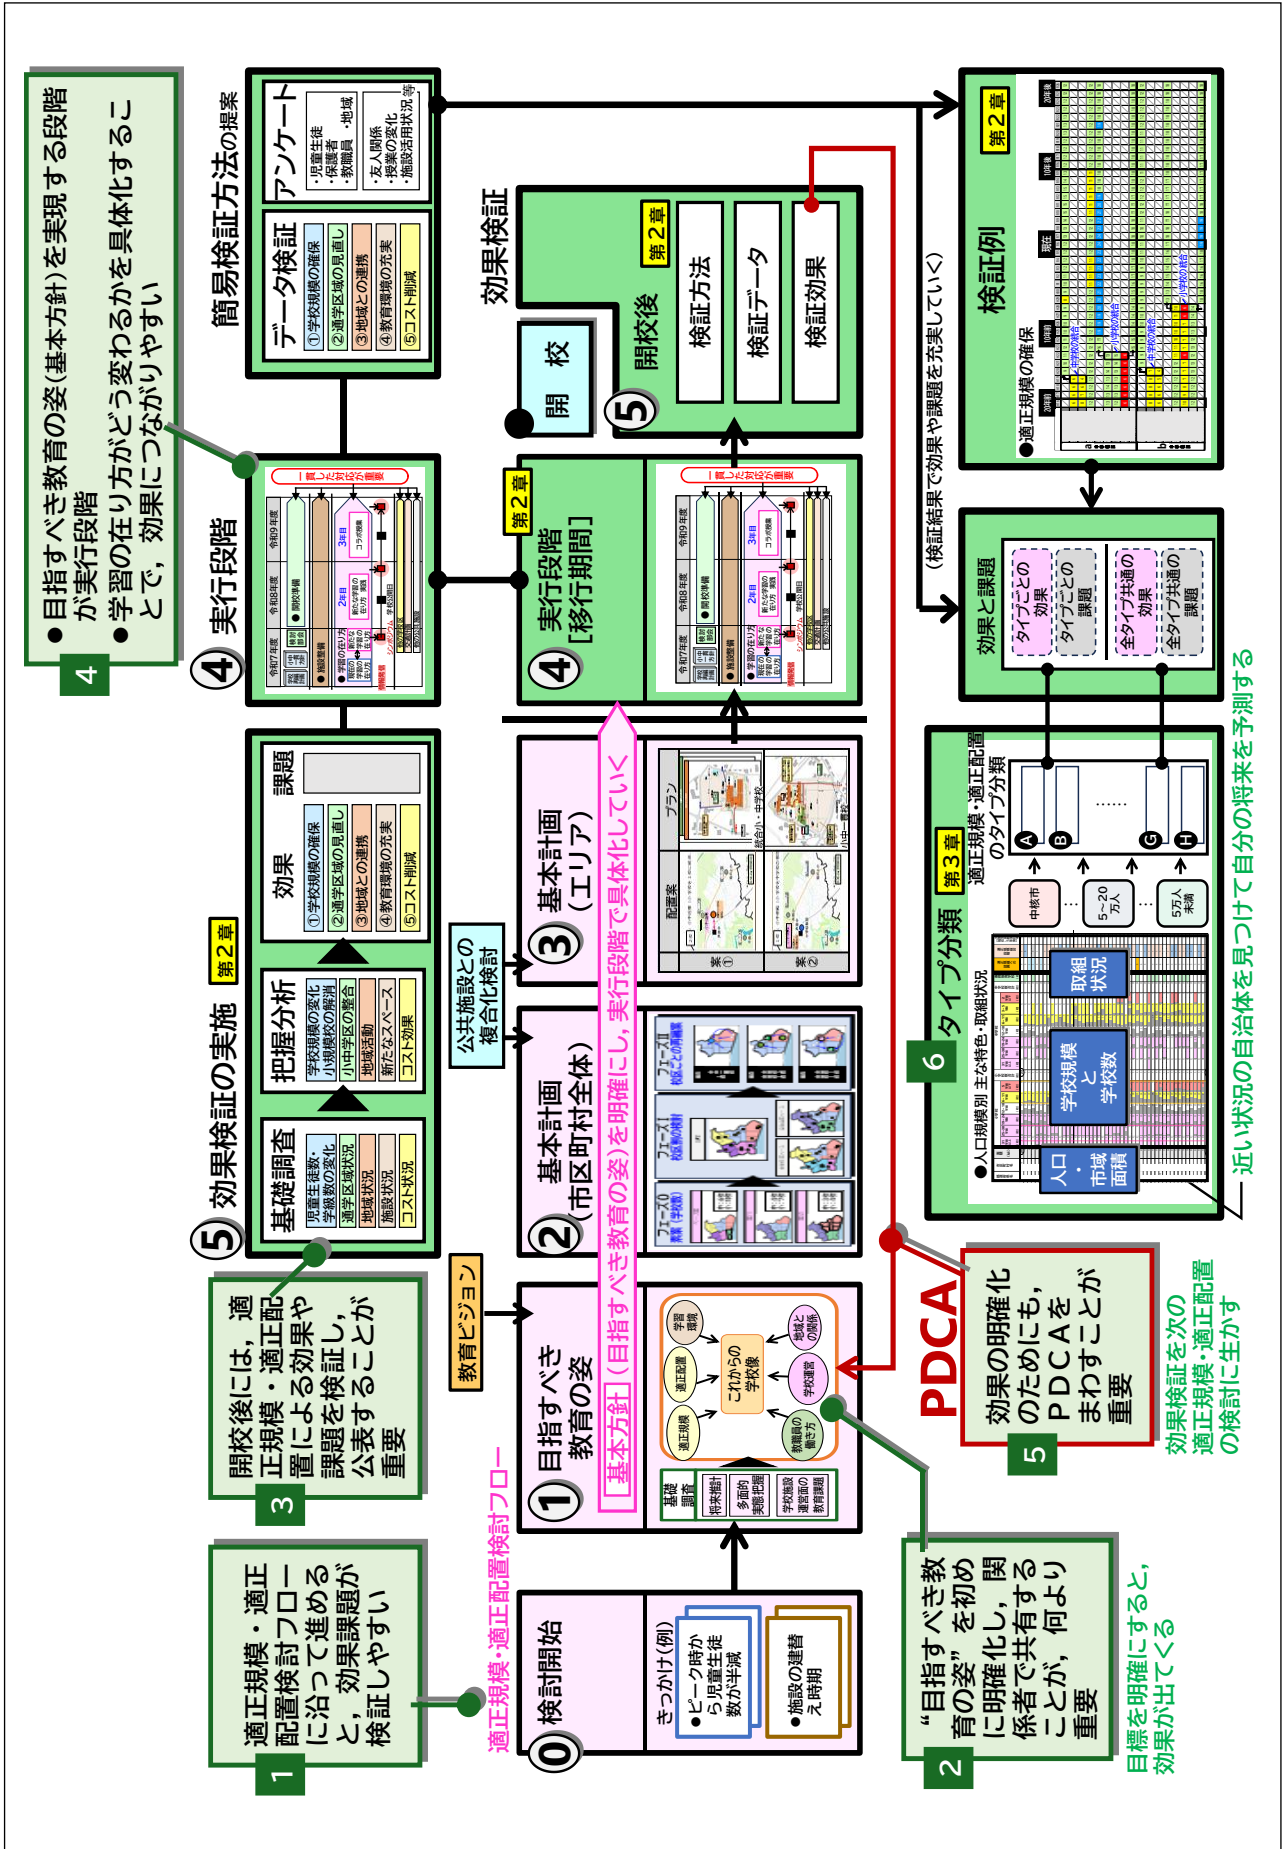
適正規模・適正配置検討フロー

1
適正規模・適正配置検討フローに沿って進めると、効果課題が検証しやすい

2
"目指すべき教育の姿"を初めに明確化し、関係者で共有することが、何より重要

目標を明確にすると、効果が出てくる

3
開校後には、適正規模・適正配置による効果や課題を検証し、公表することが重要

4
●目指すべき教育の姿(基本方針)を実現する段階が実行段階
●学習の在り方がどう変わるかを具体化することで、効果につながりやすい

5
効果の明確化のためにも、PDCAをまわすことが重要

PDCA

効果検証を次の適正規模・適正配置の検討に生かす

6
タイプ分類 第3章
●人口規模別 主な特色・取組状況
人口・市域面積
学校規模と学校数
取組状況
中核市
5~20万人
5万人未満
適正規模・適正配置のタイプ分類
A B G H
近い状況の自治体を見つけて自分の将来を予測する

0 検討開始
きっかけ(例)
●ピーク時から児童生徒数が半減
●施設の建替え時期

1 目指すべき教育の姿
基本方針
(目指すべき教育の姿)を明確にし、実行段階で具体化していく
基礎調査
将来推計
多面的実態把握
学校施設運営面の教育課題
これからの学校像
学習環境
適正配置
適正規模
地域との関係
学校運営
教職員の働き方

教育ビジョン

2 基本計画(市区町村全体)
フェーズ0 現状(学校数)
フェーズ1 統合後の学校数
フェーズ2 校区ごとの再編案

公共施設との複合化検討

3 基本計画(エリア)
配置案
プラン
案①
案②
統合小・中学校
小中一貫校

5 効果検証の実施 第2章
基礎調査
児童生徒数・学級数の変化
通学区域状況
地域状況
施設状況
コスト状況
把握分析
学校規模の変化 小規模校の解消
小中学区の整合
地域活動
新たなスペース
コスト効果
効果
①学校規模の確保
②通学区域の見直し
③地域との連携
④教育環境の充実
⑤コスト削減
課題

4 実行段階
令和7年度 令和8年度 令和9年度
一貫した対応の重要
開校準備
学校の在り方
2年目
3年目

4 実行段階[移行期間] 第2章

簡易検証方法の提案
データ検証
①学校規模の確保
②通学区域の見直し
③地域との連携
④教育環境の充実
⑤コスト削減
アンケート
・児童生徒
・保護者
・教職員
・地域
・友人関係
・授業の変化
・施設活用状況 等

効果検証
開校
5 開校後 第2章
検証方法
検証データ
検証効果

(検証結果で効果や課題を充実していく)

検証例 第2章
●適正規模の確保

効果と課題
タイプごとの効果
タイプごとの課題
全タイプ共通の効果
全タイプ共通の課題